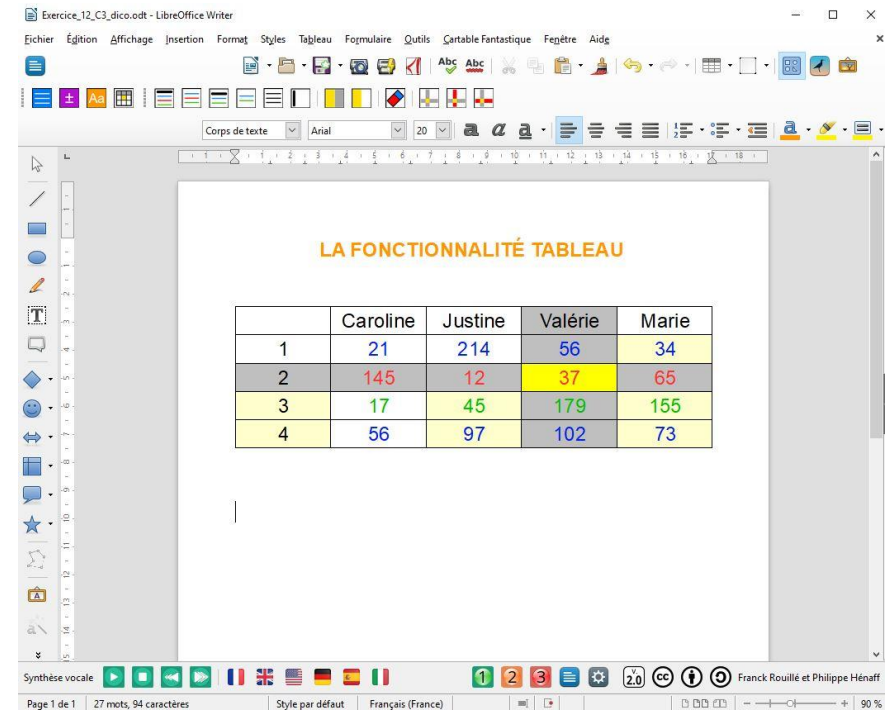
Exercice_12_C3_dico.odt - LibreOffice Writer

Fichier Édition Affichage Insertion Format Styles Tableau Formulaire Outils Cartable Fantastique Fenêtre Aide

Corps de texte Arial 20

LA FONCTIONNALITÉ TABLEAU

| | Caroline | Justine | Valérie | Marie |
|---|---|---|---|---|
| 1 | 21 | 214 | 56 | 34 |
| 2 | 145 | 12 | 37 | 65 |
| 3 | 17 | 45 | 179 | 155 |
| 4 | 56 | 97 | 102 | 73 |

Synthèse vocale 1 2 3 Franck Rouillé et Philippe Hénaff

Page 1 de 1 27 mots, 94 caractères Style par défaut Français (France) 90 %